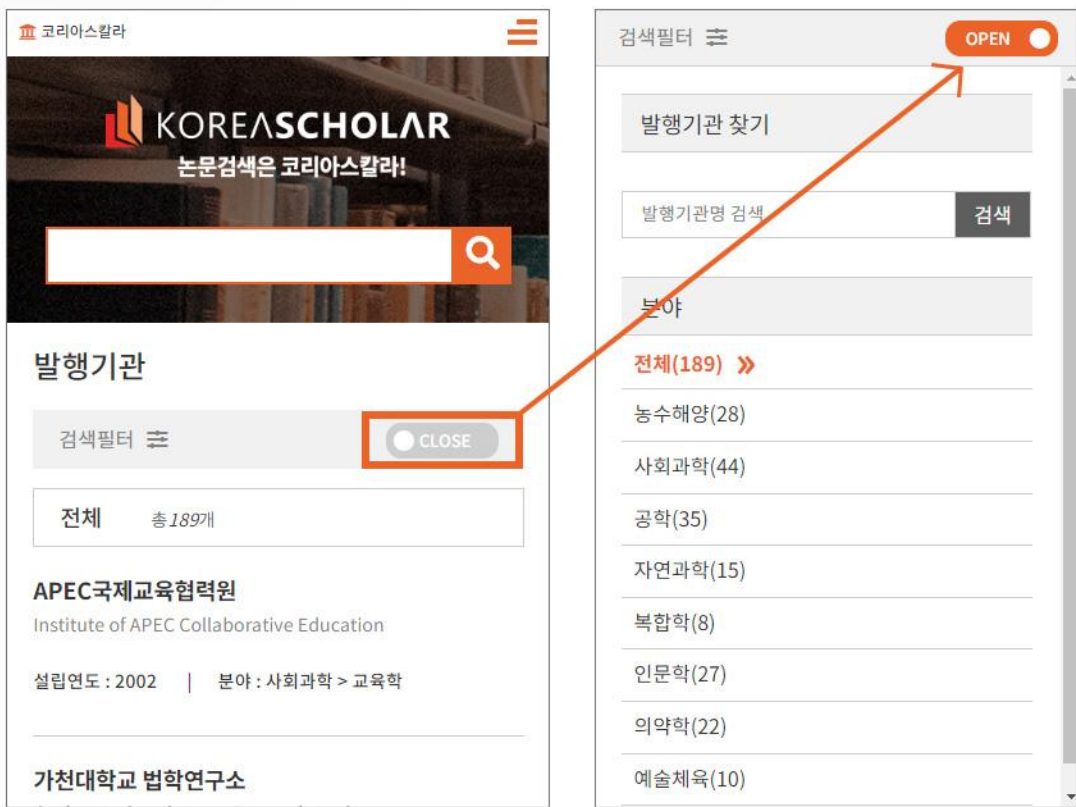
코리아스칼라

KOREASCHOLAR
논문검색은 코리아스칼라!

발행기관

검색필터

CLOSE

전체 총 189개

APEC국제교육협력원
Institute of APEC Collaborative Education

설립연도 : 2002 | 분야 : 사회과학 > 교육학

가천대학교 법학연구소

검색필터

OPEN

발행기관 찾기

발행기관명 검색

검색

분야

전체(189) »

농수해양(28)

사회과학(44)

공학(35)

자연과학(15)

복합학(8)

인문학(27)

의약학(22)

예술체육(10)